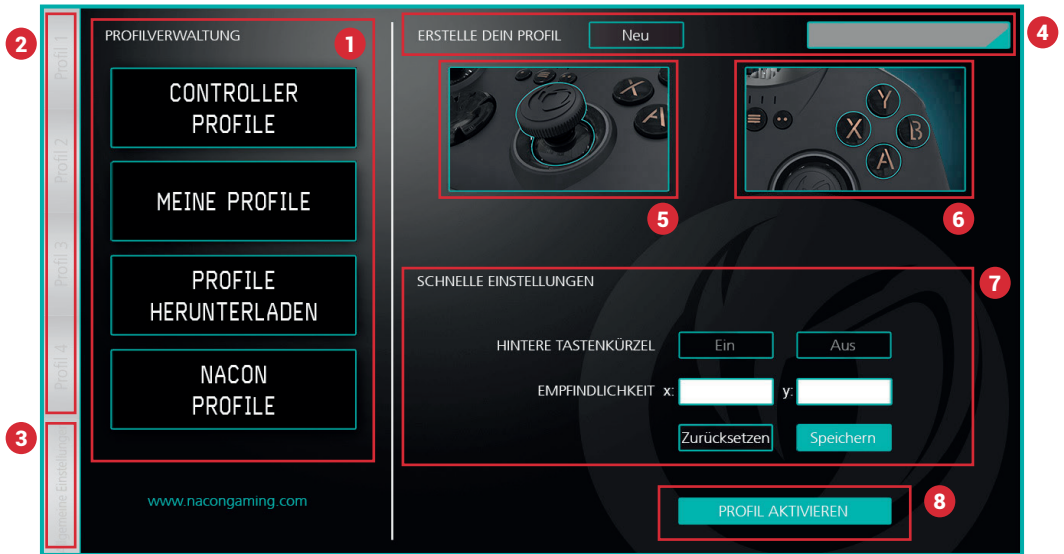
2

Profil 1

Profil 2

Profil 3

Profil 4

3

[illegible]meine Einstellungen

PROFILVERWALTUNG

1

CONTROLLER PROFILE

MEINE PROFILE

PROFILE HERUNTERLADEN

NACON PROFILE

www.nacongaming.com

ERSTELLE DEIN PROFIL

Neu

4

Y

X

B

A

5

6

SCHNELLE EINSTELLUNGEN

7

HINTERE TASTENKÜRZEL

Ein

Aus

EMPFINDLICHKEIT x:

y:

Zurücksetzen

Speichern

PROFIL AKTIVIEREN

8